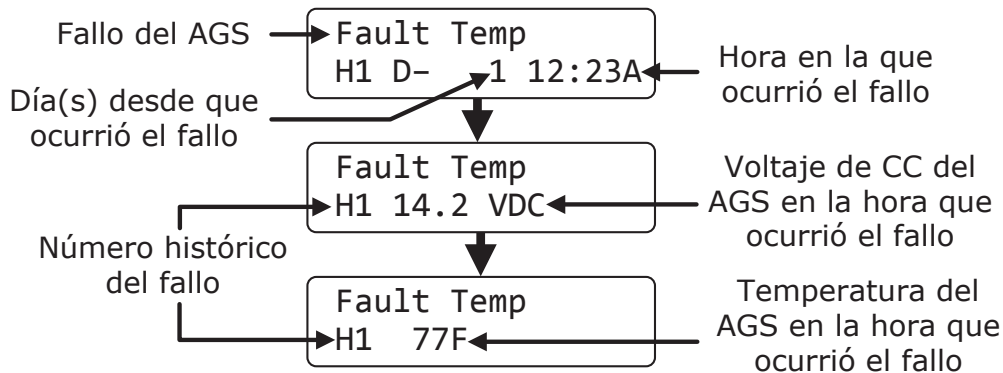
Fallo del AGS

Fault Temp
H1 D- 1 12:23A

Hora en la que ocurrió el fallo

Día(s) desde que ocurrió el fallo

Fault Temp
H1 14.2 VDC

Voltaje de CC del AGS en la hora que ocurrió el fallo

Número histórico del fallo

Fault Temp
H1 77F

Temperatura del AGS en la hora que ocurrió el fallo